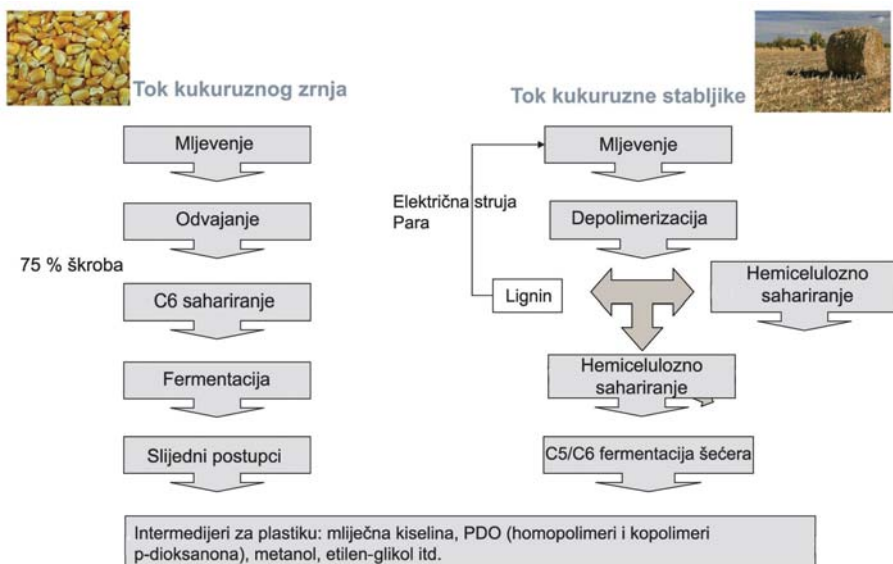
Tok kukuruznog zrnja

Tok kukuruzne stabljike

Mljevenje

Odvajanje

75 % škroba

C6 sahariranje

Fermentacija

Slijedni postupci

Električna struja
Para

Mljevenje

Depolimerizacija

Lignin

Hemicelulozno sahariranje

Hemicelulozno sahariranje

C5/C6 fermentacija šećera

Intermedijeri za plastiku: mliječna kiselina, PDO (homopolimeri i kopolimeri p-dioksanona), metanol, etilen-glikol itd.